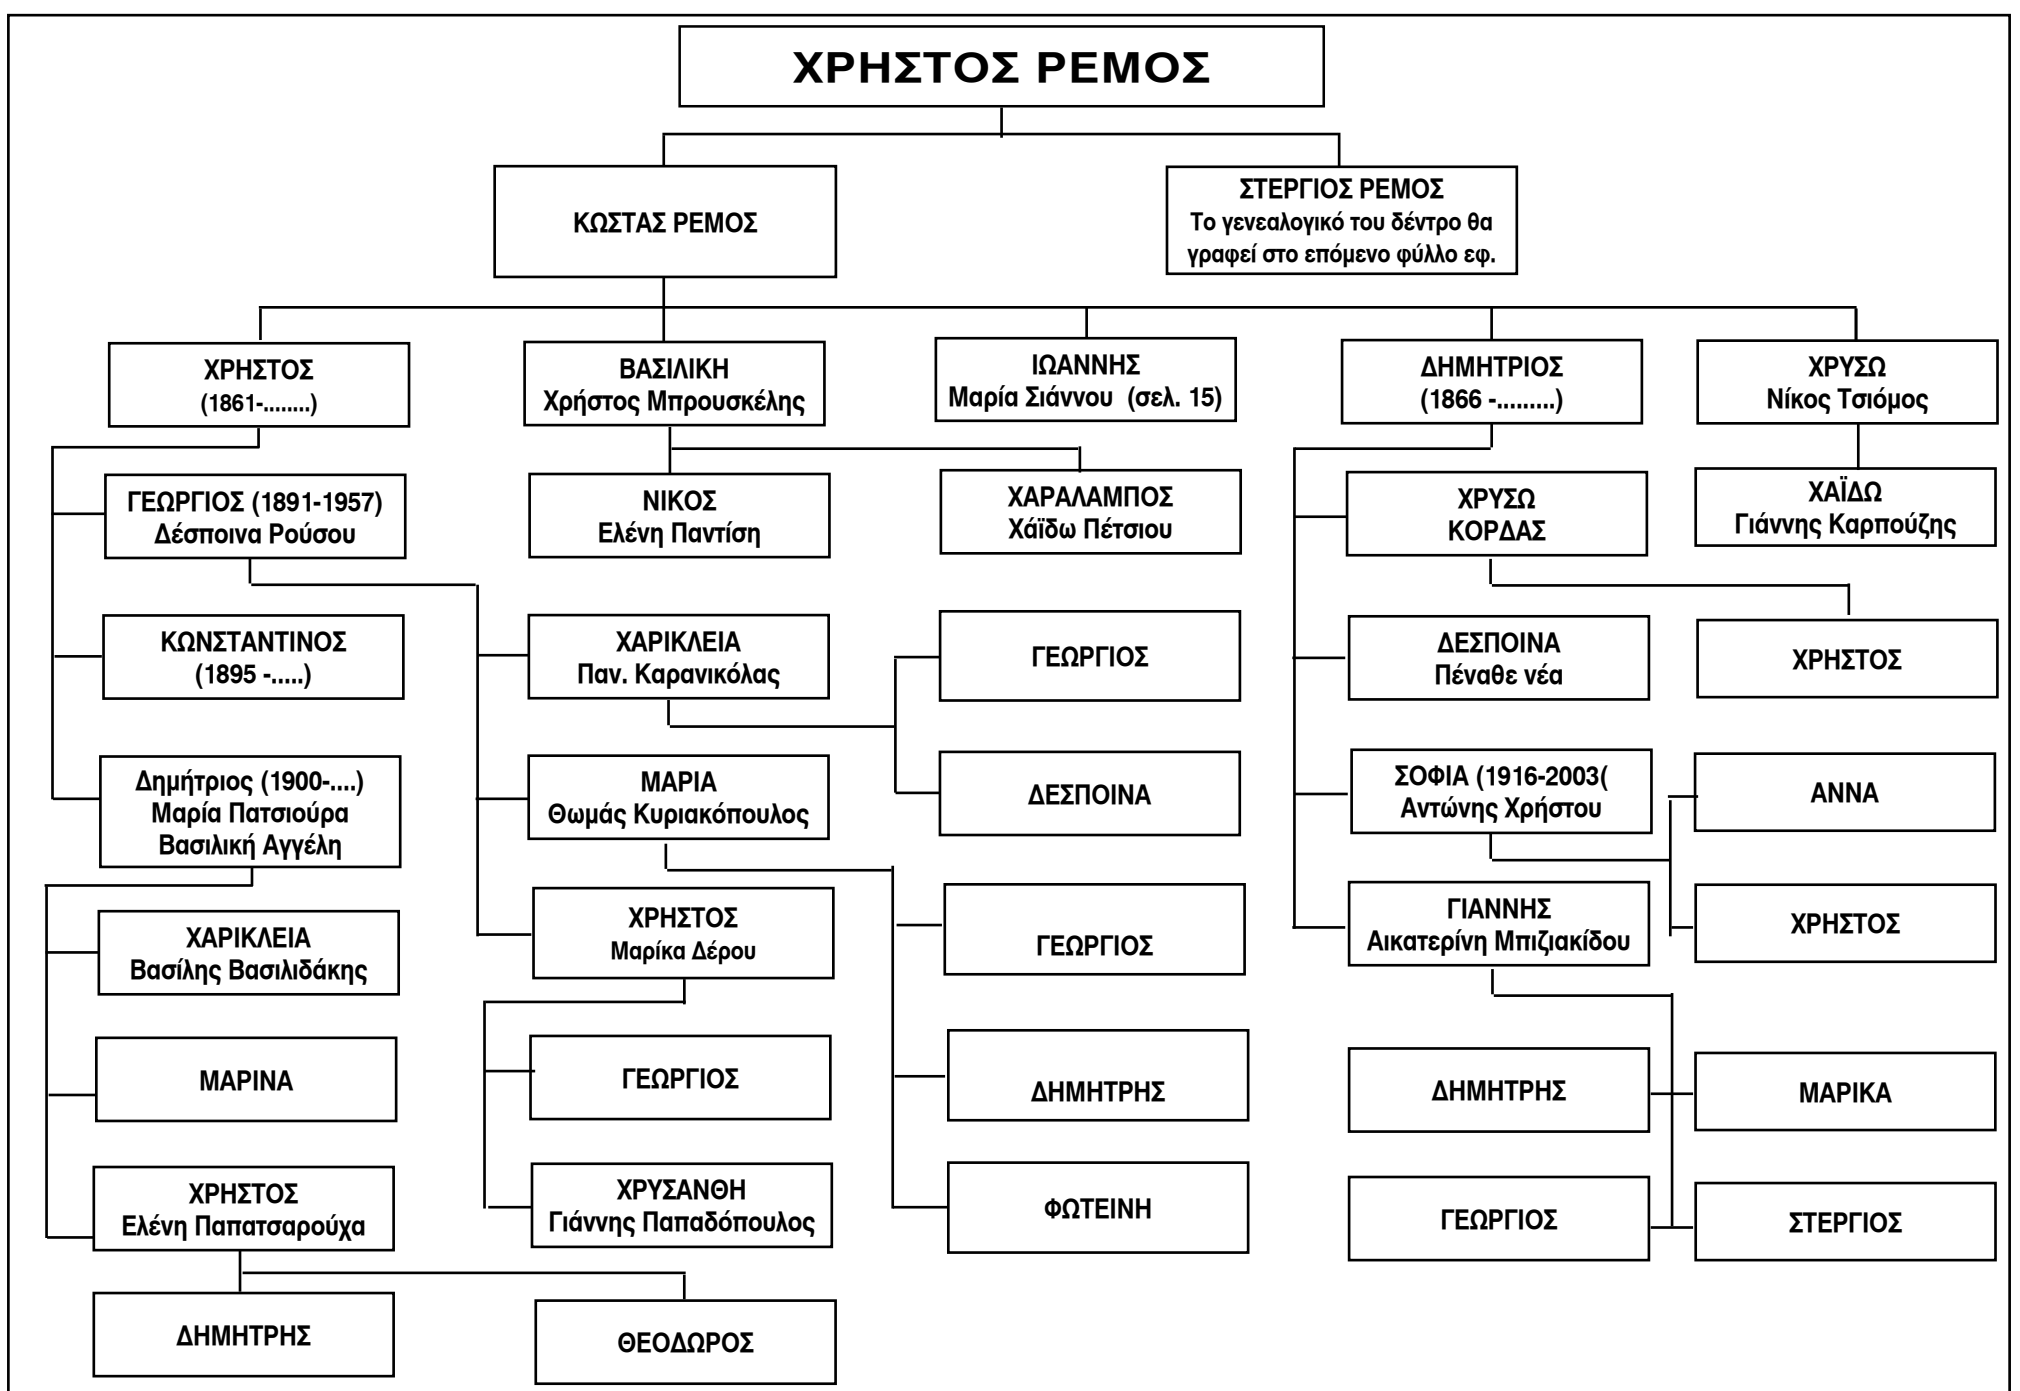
ΧΡΗΣΤΟΣ ΡΕΜΟΣ

ΚΩΣΤΑΣ ΡΕΜΟΣ

ΣΤΕΡΓΙΟΣ ΡΕΜΟΣ
Το γενεαλογικό του δέντρο θα γραφεί στο επόμενο φύλλο εφ.

ΧΡΗΣΤΟΣ
(1861-........)

ΒΑΣΙΛΙΚΗ
Χρήστος Μπρουσκέλης

ΙΩΑΝΝΗΣ
Μαρία Σιάννου (σελ. 15)

ΔΗΜΗΤΡΙΟΣ
(1866 -.........)

ΧΡΥΣΩ
Νίκος Τσιόμος

ΓΕΩΡΓΙΟΣ (1891-1957)
Δέσποινα Ρούσου

ΝΙΚΟΣ
Ελένη Παντίση

ΧΑΡΑΛΑΜΠΟΣ
Χάϊδω Πέτσιου

ΧΡΥΣΩ
ΚΟΡΔΑΣ

ΧΑΪΔΩ
Γιάννης Καρπούζης

ΚΩΝΣΤΑΝΤΙΝΟΣ
(1895 -.....)

ΧΑΡΙΚΛΕΙΑ
Παν. Καρανικόλας

ΓΕΩΡΓΙΟΣ

ΔΕΣΠΟΙΝΑ
Πέναθε νέα

ΧΡΗΣΤΟΣ

Δημήτριος (1900-....)
Μαρία Πατσιούρα
Βασιλική Αγγέλη

ΜΑΡΙΑ
Θωμάς Κυριακόπουλος

ΔΕΣΠΟΙΝΑ

ΣΟΦΙΑ (1916-2003(
Αντώνης Χρήστου

ΑΝΝΑ

ΧΑΡΙΚΛΕΙΑ
Βασίλης Βασιλιδάκης

ΧΡΗΣΤΟΣ
Μαρίκα Δέρου

ΓΕΩΡΓΙΟΣ

ΓΙΑΝΝΗΣ
Αικατερίνη Μπιζιακίδου

ΧΡΗΣΤΟΣ

ΜΑΡΙΝΑ

ΓΕΩΡΓΙΟΣ

ΔΗΜΗΤΡΗΣ

ΔΗΜΗΤΡΗΣ

ΜΑΡΙΚΑ

ΧΡΗΣΤΟΣ
Ελένη Παπατσαρούχα

ΧΡΥΣΑΝΘΗ
Γιάννης Παπαδόπουλος

ΦΩΤΕΙΝΗ

ΓΕΩΡΓΙΟΣ

ΣΤΕΡΓΙΟΣ

ΔΗΜΗΤΡΗΣ

ΘΕΟΔΩΡΟΣ